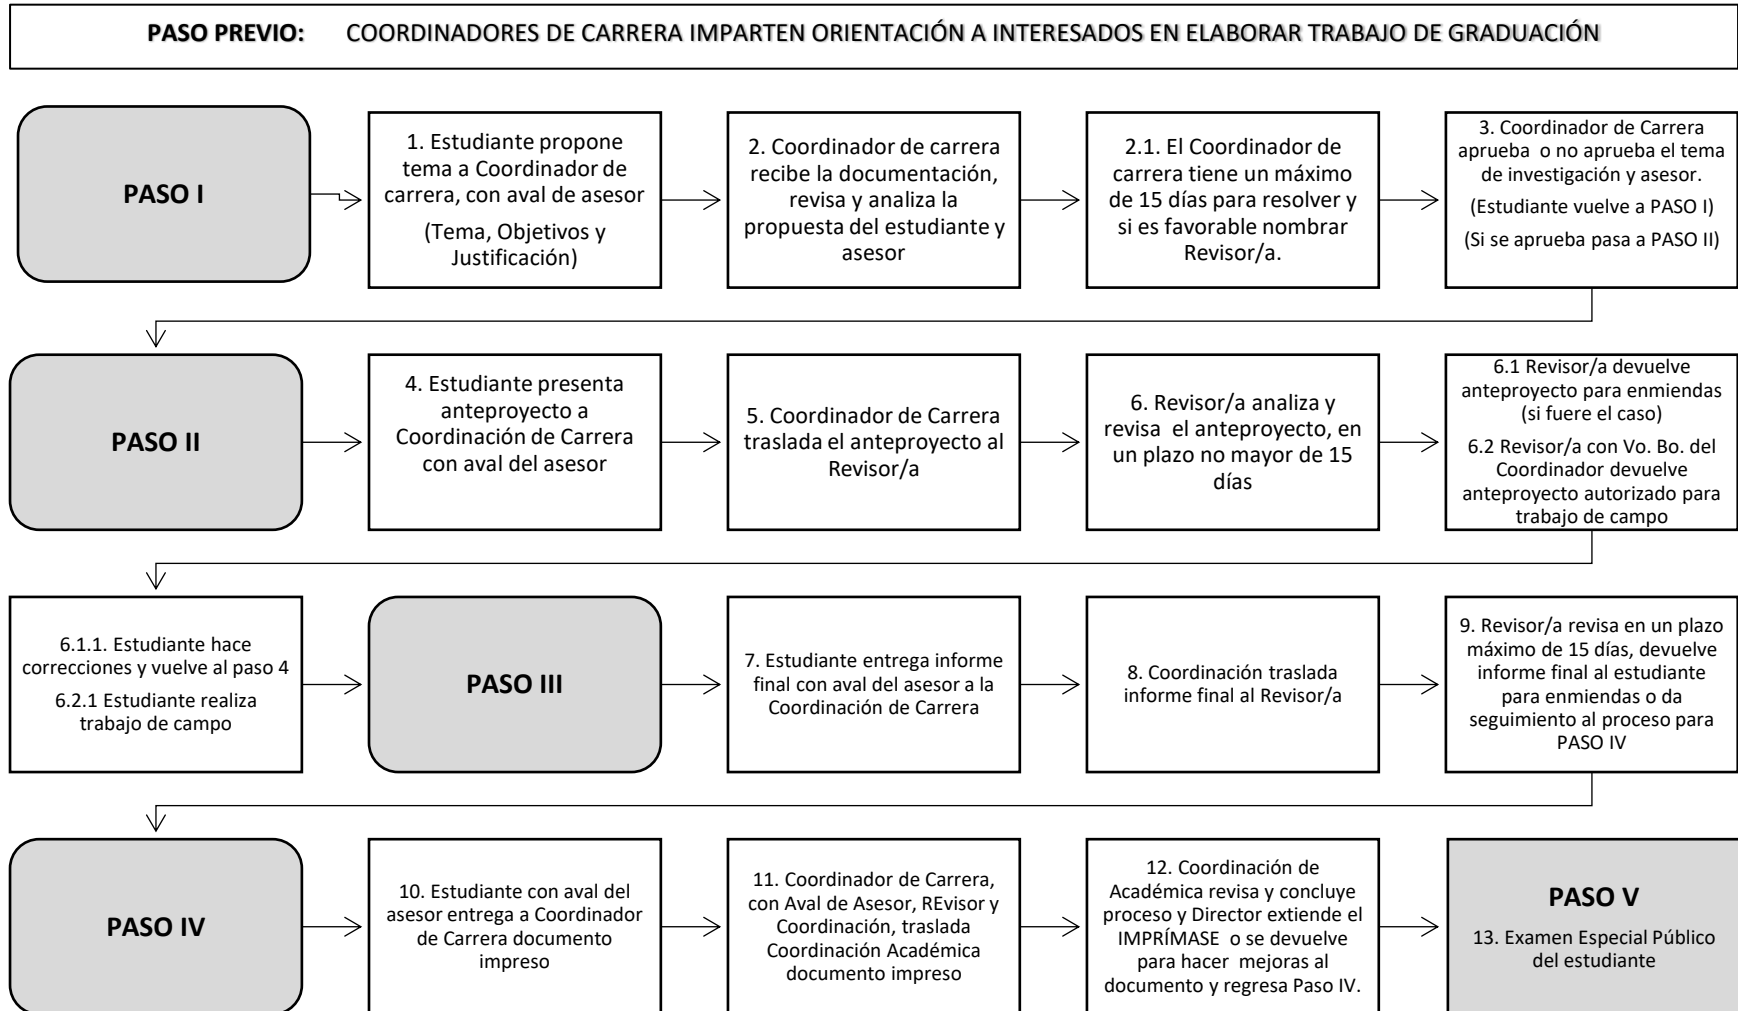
PASO PREVIO: COORDINADORES DE CARRERA IMPARTEN ORIENTACIÓN A INTERESADOS EN ELABORAR TRABAJO DE GRADUACIÓN

PASO I

1. Estudiante propone tema a Coordinador de carrera, con aval de asesor

(Tema, Objetivos y Justificación)

2. Coordinador de carrera recibe la documentación, revisa y analiza la propuesta del estudiante y asesor

2.1. El Coordinador de carrera tiene un máximo de 15 días para resolver y si es favorable nombrar Revisor/a.

3. Coordinador de Carrera aprueba o no aprueba el tema de investigación y asesor.

(Estudiante vuelve a PASO I)

(Si se aprueba pasa a PASO II)

PASO II

4. Estudiante presenta anteproyecto a Coordinación de Carrera con aval del asesor

5. Coordinador de Carrera traslada el anteproyecto al Revisor/a

6. Revisor/a analiza y revisa el anteproyecto, en un plazo no mayor de 15 días

6.1 Revisor/a devuelve anteproyecto para enmiendas (si fuere el caso)

6.2 Revisor/a con Vo. Bo. del Coordinador devuelve anteproyecto autorizado para trabajo de campo

6.1.1. Estudiante hace correcciones y vuelve al paso 4

6.2.1 Estudiante realiza trabajo de campo

PASO III

7. Estudiante entrega informe final con aval del asesor a la Coordinación de Carrera

8. Coordinación traslada informe final al Revisor/a

9. Revisor/a revisa en un plazo máximo de 15 días, devuelve informe final al estudiante para enmiendas o da seguimiento al proceso para PASO IV

PASO IV

10. Estudiante con aval del asesor entrega a Coordinador de Carrera documento impreso

11. Coordinador de Carrera, con Aval de Asesor, REvisor y Coordinación, traslada Coordinación Académica documento impreso

12. Coordinación de Académica revisa y concluye proceso y Director extiende el IMPRÍMASE o se devuelve para hacer mejoras al documento y regresa Paso IV.

PASO V

13. Examen Especial Público del estudiante